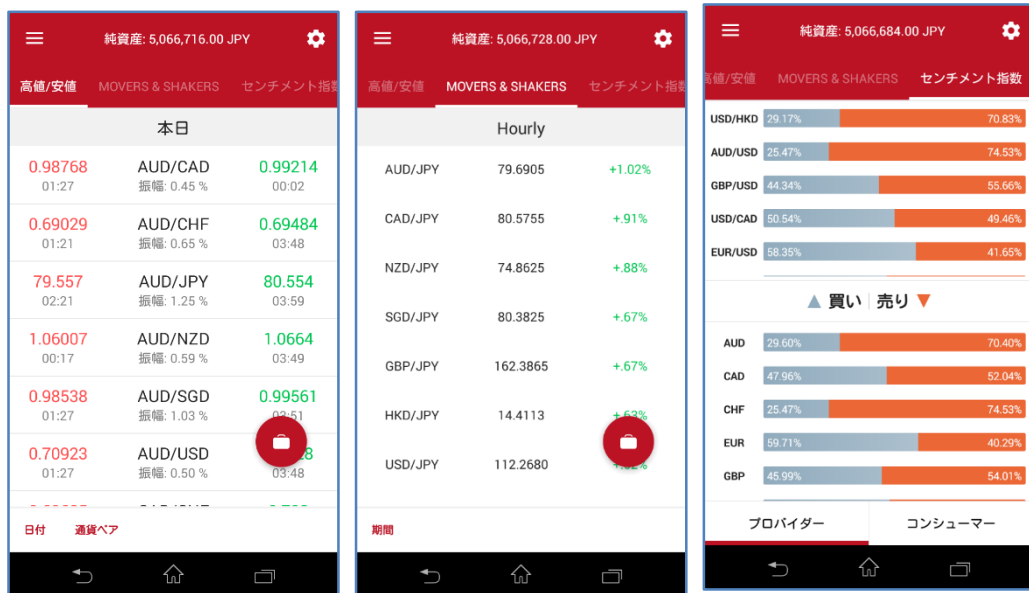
純資産: 5,066,716.00 JPY

高値/安値 MOVERS & SHAKERS センチメント指数

本日

| 0.98768 01:27 | AUD/CAD 振幅: 0.45 % | 0.99214 00:02 |
|---|---|---|
| 0.69029 01:21 | AUD/CHF 振幅: 0.65 % | 0.69484 03:48 |
| 79.557 02:21 | AUD/JPY 振幅: 1.25 % | 80.554 03:59 |
| 1.06007 00:17 | AUD/NZD 振幅: 0.59 % | 1.0664 03:49 |
| 0.98538 01:27 | AUD/SGD 振幅: 1.03 % | 0.99561 03:51 |
| 0.70923 01:27 | AUD/USD 振幅: 0.50 % | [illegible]8 03:48 |

日付 通貨ペア

純資産: 5,066,728.00 JPY

高値/安値 MOVERS & SHAKERS センチメント指数

Hourly

| AUD/JPY | 79.6905 | +1.02% |
|---|---|---|
| CAD/JPY | 80.5755 | +.91% |
| NZD/JPY | 74.8625 | +.88% |
| SGD/JPY | 80.3825 | +.67% |
| GBP/JPY | 162.3865 | +.67% |
| HKD/JPY | 14.4113 | +.63% |
| USD/JPY | 112.2680 | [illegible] |

期間

純資産: 5,066,684.00 JPY

高値/安値 MOVERS & SHAKERS センチメント指数

| USD/HKD | 29.17% | 70.83% |
|---|---|---|
| AUD/USD | 25.47% | 74.53% |
| GBP/USD | 44.34% | 55.66% |
| USD/CAD | 50.54% | 49.46% |
| EUR/USD | 58.35% | 41.65% |

▲ 買い 売り ▼

| AUD | 29.60% | 70.40% |
|---|---|---|
| CAD | 47.96% | 52.04% |
| CHF | 25.47% | 74.53% |
| EUR | 59.71% | 40.29% |
| GBP | 45.99% | 54.01% |

プロバイダー コンシューマー